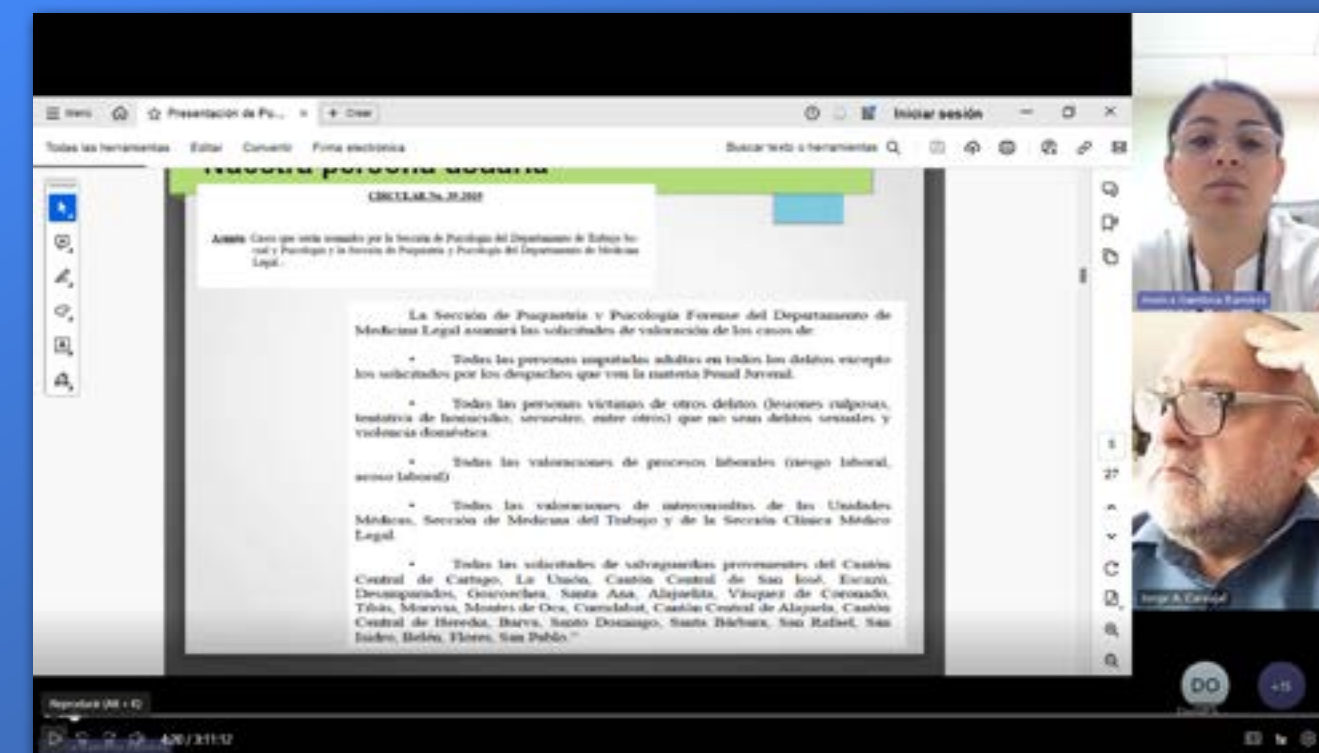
☰ Menú ⌂ ☆ Presentación de Po... × + Crear

Iniciar sesión

Todas las herramientas Editar Convertir Firma electrónica

Buscar texto y herramientas

Nuestra persona usuaria

CIRCULAR No. 39-2019

Asunto: Casos que serán atendidos por la Sección de Psicología del Departamento de Trabajo Social y Psicología y la Sección de Psiquiatría y Psicología del Departamento de Medicina Legal.

La Sección de Psiquiatría y Psicología Forense del Departamento de Medicina Legal asumirá las solicitudes de valoración de los casos de:

• Todas las personas imputadas adultas en todos los delitos excepto los solicitados por los despachos que ven la materia Penal Juvenil.

• Todas las personas víctimas de otros delitos (lesiones culposas, tentativa de homicidio, secuestro, entre otros) que no sean delitos sexuales y violencia doméstica.

• Todas las valoraciones de procesos laborales (riesgo laboral, acoso laboral)

• Todas las valoraciones de interconsultas de las Unidades Médicas, Sección de Medicina del Trabajo y de la Sección Clínica Médico Legal.

• Todas las solicitudes de salvaguardias provenientes del Cantón Central de Cartago, La Unión, Cantón Central de San José, Escazú, Desamparados, Goicoechea, Santa Ana, Alajuelita, Vásquez de Coronado, Tibás, Moravia, Montes de Oca, Curridabat, Cantón Central de Alajuela, Cantón Central de Heredia, Barva, Santo Domingo, Santa Bárbara, San Rafael, San Isidro, Belén, Flores, San Pablo."

5
27

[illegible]

Jorge A. Carvajal

DO

+15

Reproducir (Alt + K)

4:20 / 3:11:12